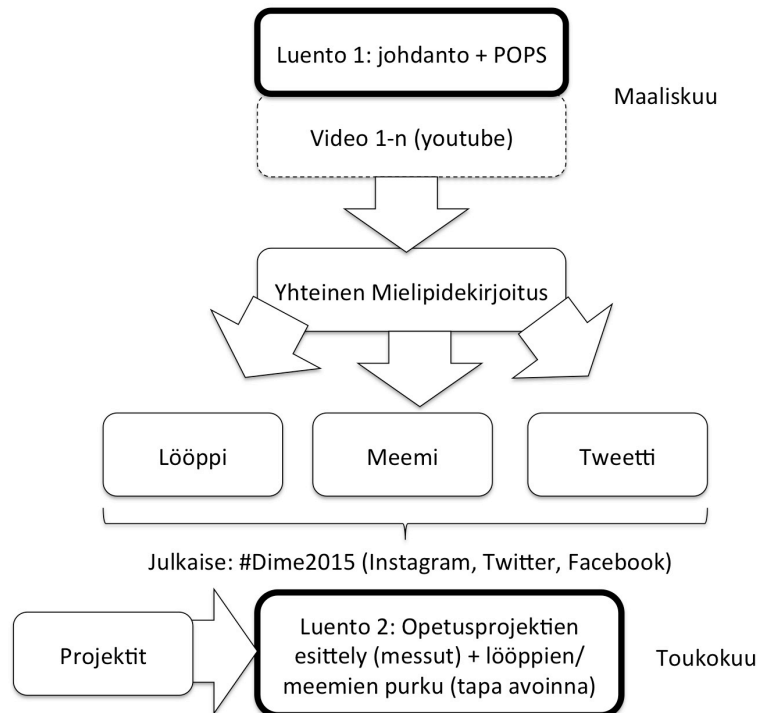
Luento 1: johdanto + POPS

Maaliskuu

Video 1-n (youtube)

Yhteinen Mielipidekirjoitus

Lööppi

Meemi

Tweetti

Julkaise: #Dime2015 (Instagram, Twitter, Facebook)

Projektit

Luento 2: Opetusprojektien esittely (messut) + lööppien/ meemien purku (tapa avoinna)

Toukokuu